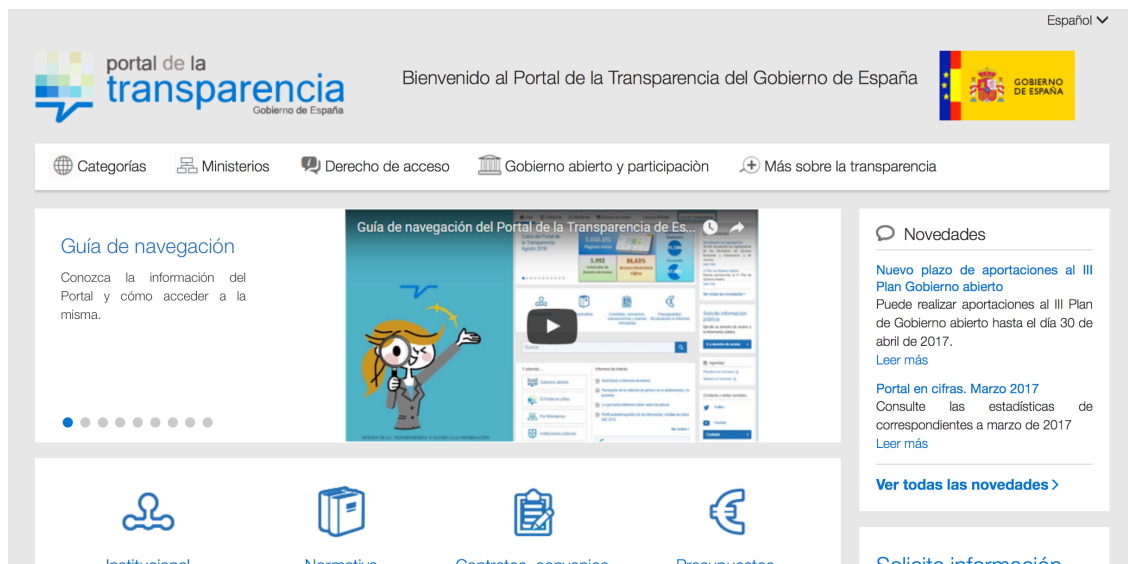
Español

portal de la transparencia
Gobierno de España

Bienvenido al Portal de la Transparencia del Gobierno de España

GOBIERNO DE ESPAÑA

Categorías Ministerios Derecho de acceso Gobierno abierto y participaciòn Más sobre la transparencia

Guía de navegación

Conozca la información del Portal y cómo acceder a la misma.

Guía de navegación del Portal de la Transparencia de Es...

Novedades

Nuevo plazo de aportaciones al III Plan Gobierno abierto
Puede realizar aportaciones al III Plan de Gobierno abierto hasta el día 30 de abril de 2017.
Leer más

Portal en cifras. Marzo 2017
Consulte las estadísticas de correspondientes a marzo de 2017
Leer más

Ver todas las novedades

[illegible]